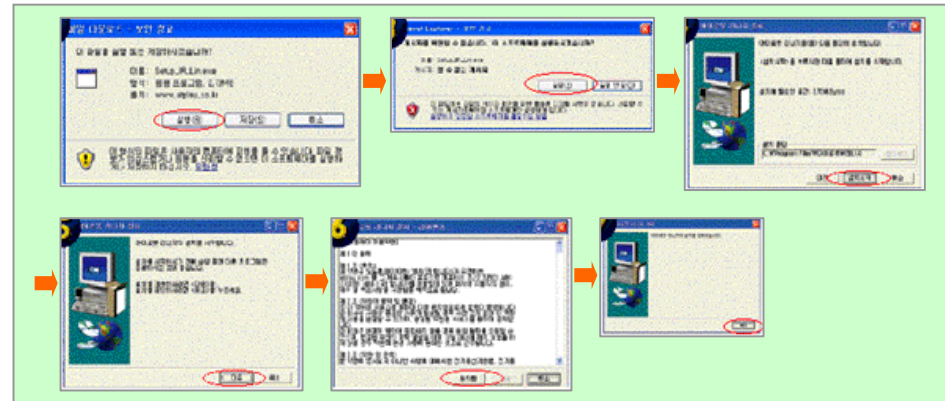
파일 다운로드 - 보안 경고

이 파일을 실행 하시겠습니까?

이름: Setup_IPLU.exe
형식: 응용 프로그램
출처: www.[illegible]

실행(R) 저장(S) 취소

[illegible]

Internet Explorer - 보안 경고

게시자를 확인할 수 없습니다. 이 소프트웨어를 실행하시겠습니까?

이름: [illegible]
게시자: 알 수 없는 게시자

실행(R) 실행 안 함(D)

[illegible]

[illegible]

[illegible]

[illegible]

다음 > 취소

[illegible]

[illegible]

동의함 취소

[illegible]

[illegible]

마침